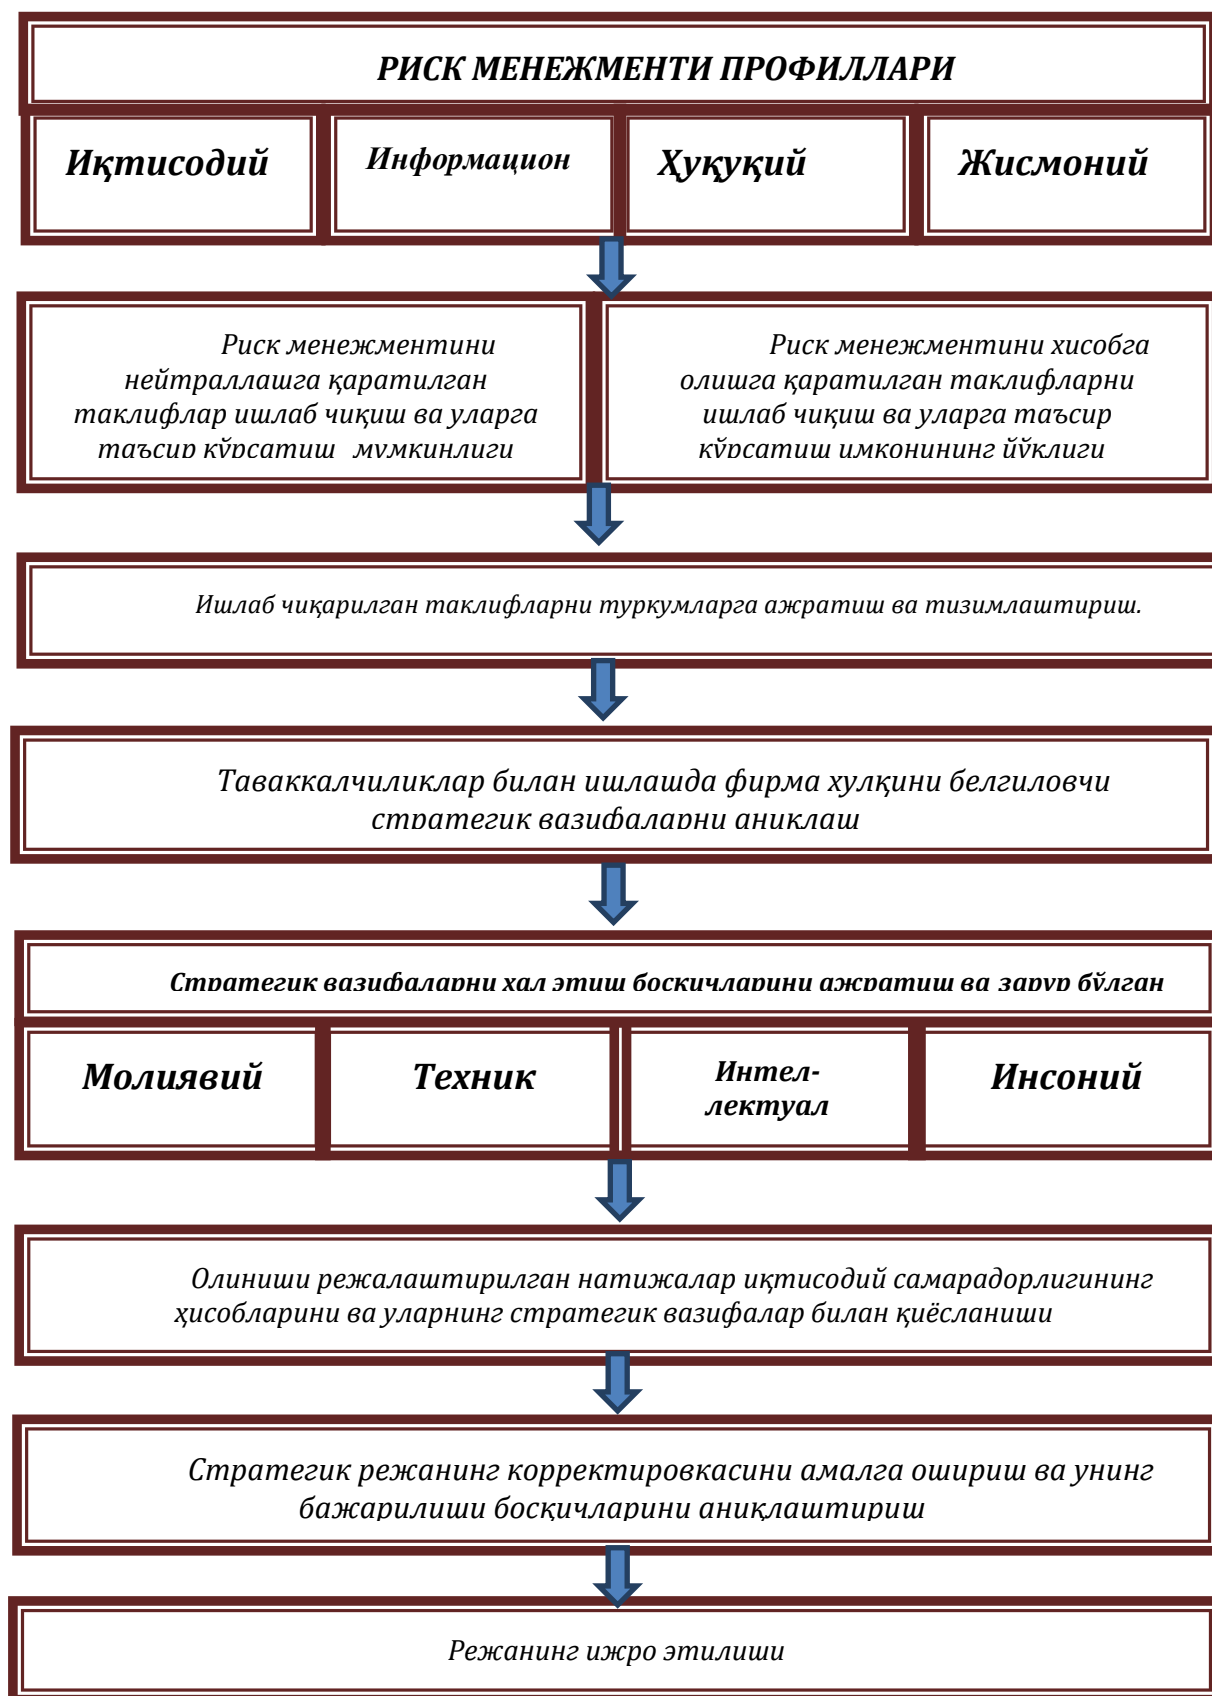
РИСК МЕНЕЖМЕНТИ ПРОФИЛЛАРИ

Иқтисодий

Информацион

Ҳуқуқий

Жисмоний

Риск менежментини нейтраллашга қаратилган таклифлар ишлаб чиқиш ва уларга таъсир кўрсатиш мумкинлиги

Риск менежментини хисобга олишга қаратилган таклифларни ишлаб чиқиш ва уларга таъсир кўрсатиш имконининг йўклиги

Ишлаб чиқарилган таклифларни туркумларга ажратиш ва тизимлаштириш.

Таваккалчиликлар билан ишлашда фирма хулқини белгиловчи стратегик вазифаларни аниклаш

Стратегик вазифаларни хал этиш боскичларини ажратиш ва зарур бўлган

Молиявий

Техник

Интел-лектуал

Инсоний

Олиниши режалаштирилган натижалар иқтисодий самарадорлигининг ҳисобларини ва уларнинг стратегик вазифалар билан қиёсланиши

Стратегик режанинг корректировкасини амалга ошириш ва унинг бажарилиши босқичларини аниқлаштириш

Режанинг ижро этилиши